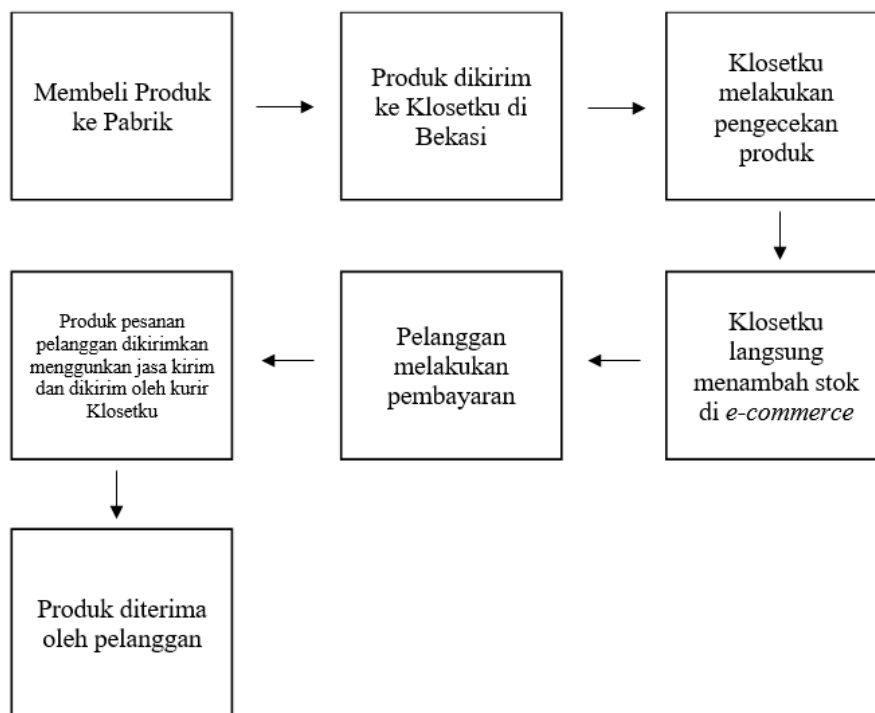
Membeli Produk ke Pabrik

Produk dikirim ke Klosetku di Bekasi

Klosetku melakukan pengecekan produk

Klosetku langsung menambah stok di *e-commerce*

Pelanggan melakukan pembayaran

Produk pesanan pelanggan dikirimkan menggunkan jasa kirim dan dikirim oleh kurir Klosetku

Produk diterima oleh pelanggan